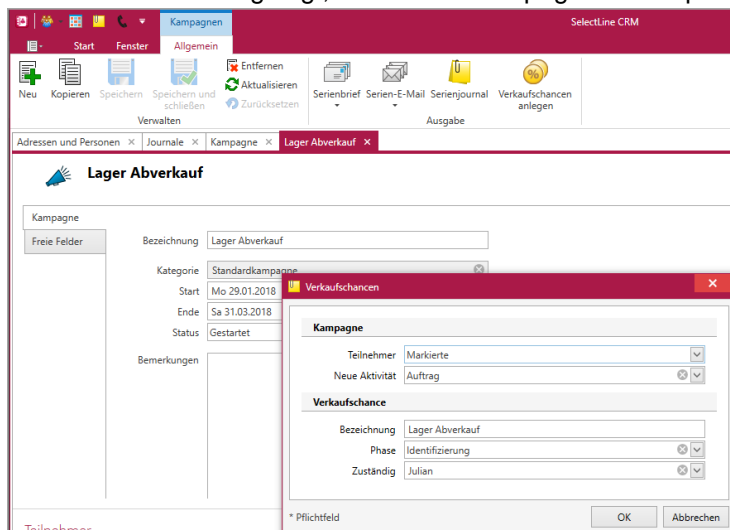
Kampagnen

SelectLine CRM

Start Fenster Allgemein

Neu Kopieren Speichern Speichern und schließen Entfernen Aktualisieren Zurücksetzen

Verwalten

Serienbrief Serien-E-Mail Serienjournal Verkaufschancen anlegen

Ausgabe

Adressen und Personen × Journale × Kampagne × Lager Abverkauf ×

Lager Abverkauf

Kampagne

Freie Felder

Bezeichnung Lager Abverkauf

Kategorie Standardkampagne

Start Mo 29.01.2018

Ende Sa 31.03.2018

Status Gestartet

Bemerkungen

Verkaufschancen

Kampagne

Teilnehmer Markierte

Neue Aktivität Auftrag

Verkaufschance

Bezeichnung Lager Abverkauf

Phase Identifizierung

Zuständig Julian

* Pflichtfeld

OK Abbrechen

Teilnehmer